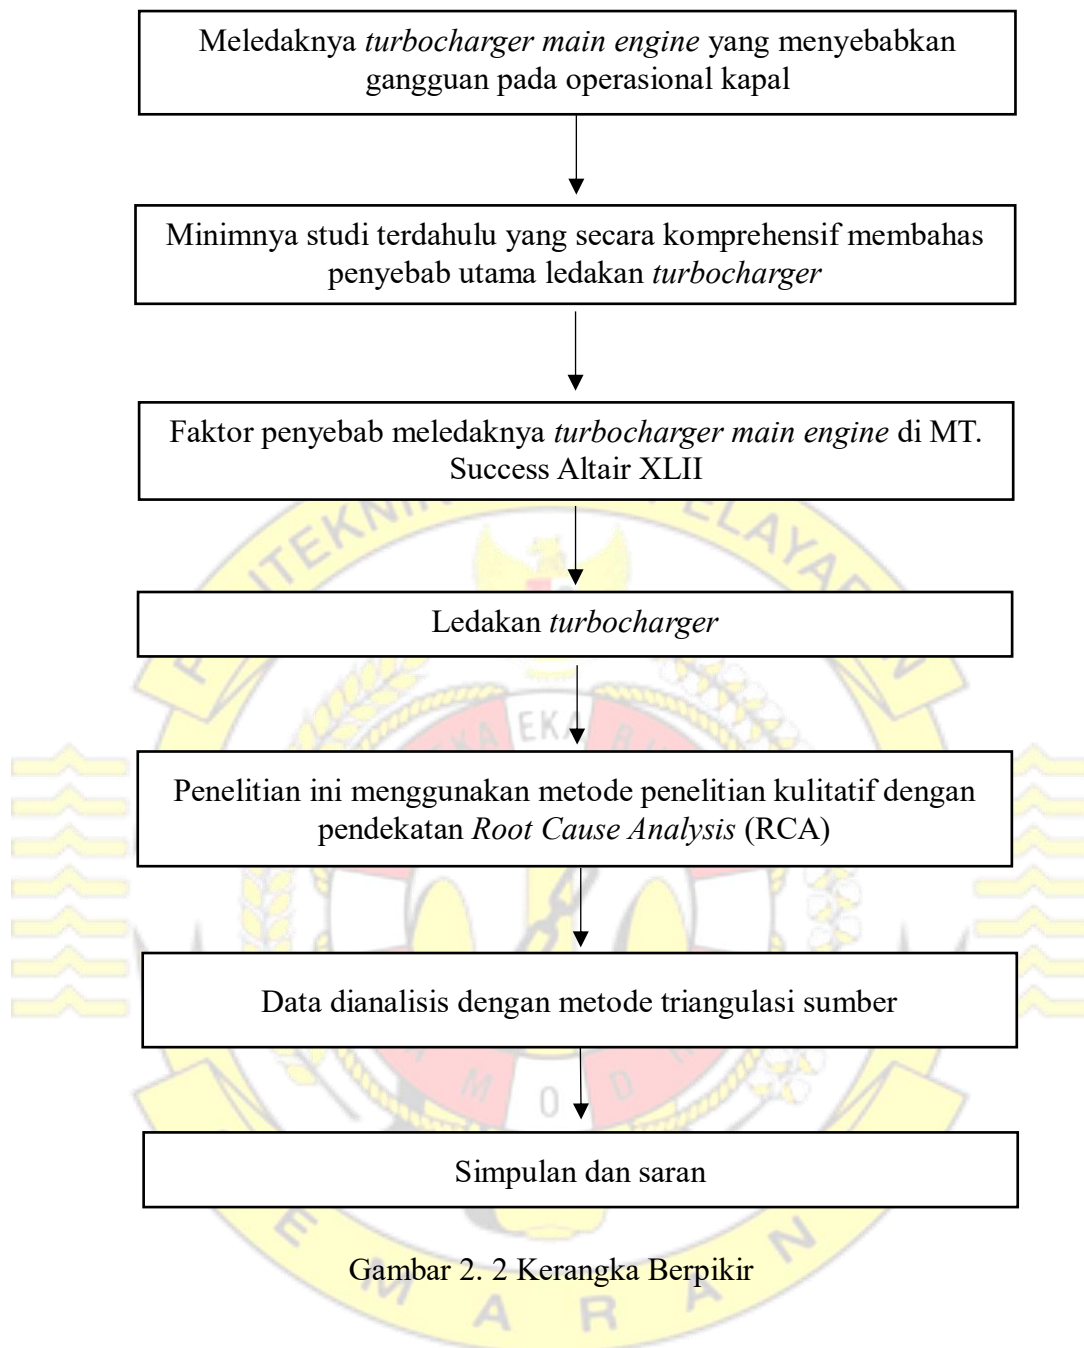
Meledaknya turbocharger main engine yang menyebabkan gangguan pada operasional kapal

Minimnya studi terdahulu yang secara komprehensif membahas penyebab utama ledakan turbocharger

Faktor penyebab meledaknya turbocharger main engine di MT. Success Altair XLII

Ledakan turbocharger

Penelitian ini menggunakan metode penelitian kulitatif dengan pendekatan Root Cause Analysis (RCA)

Data dianalisis dengan metode triangulasi sumber

Simpulan dan saran

Gambar 2. 2 Kerangka Berpikir